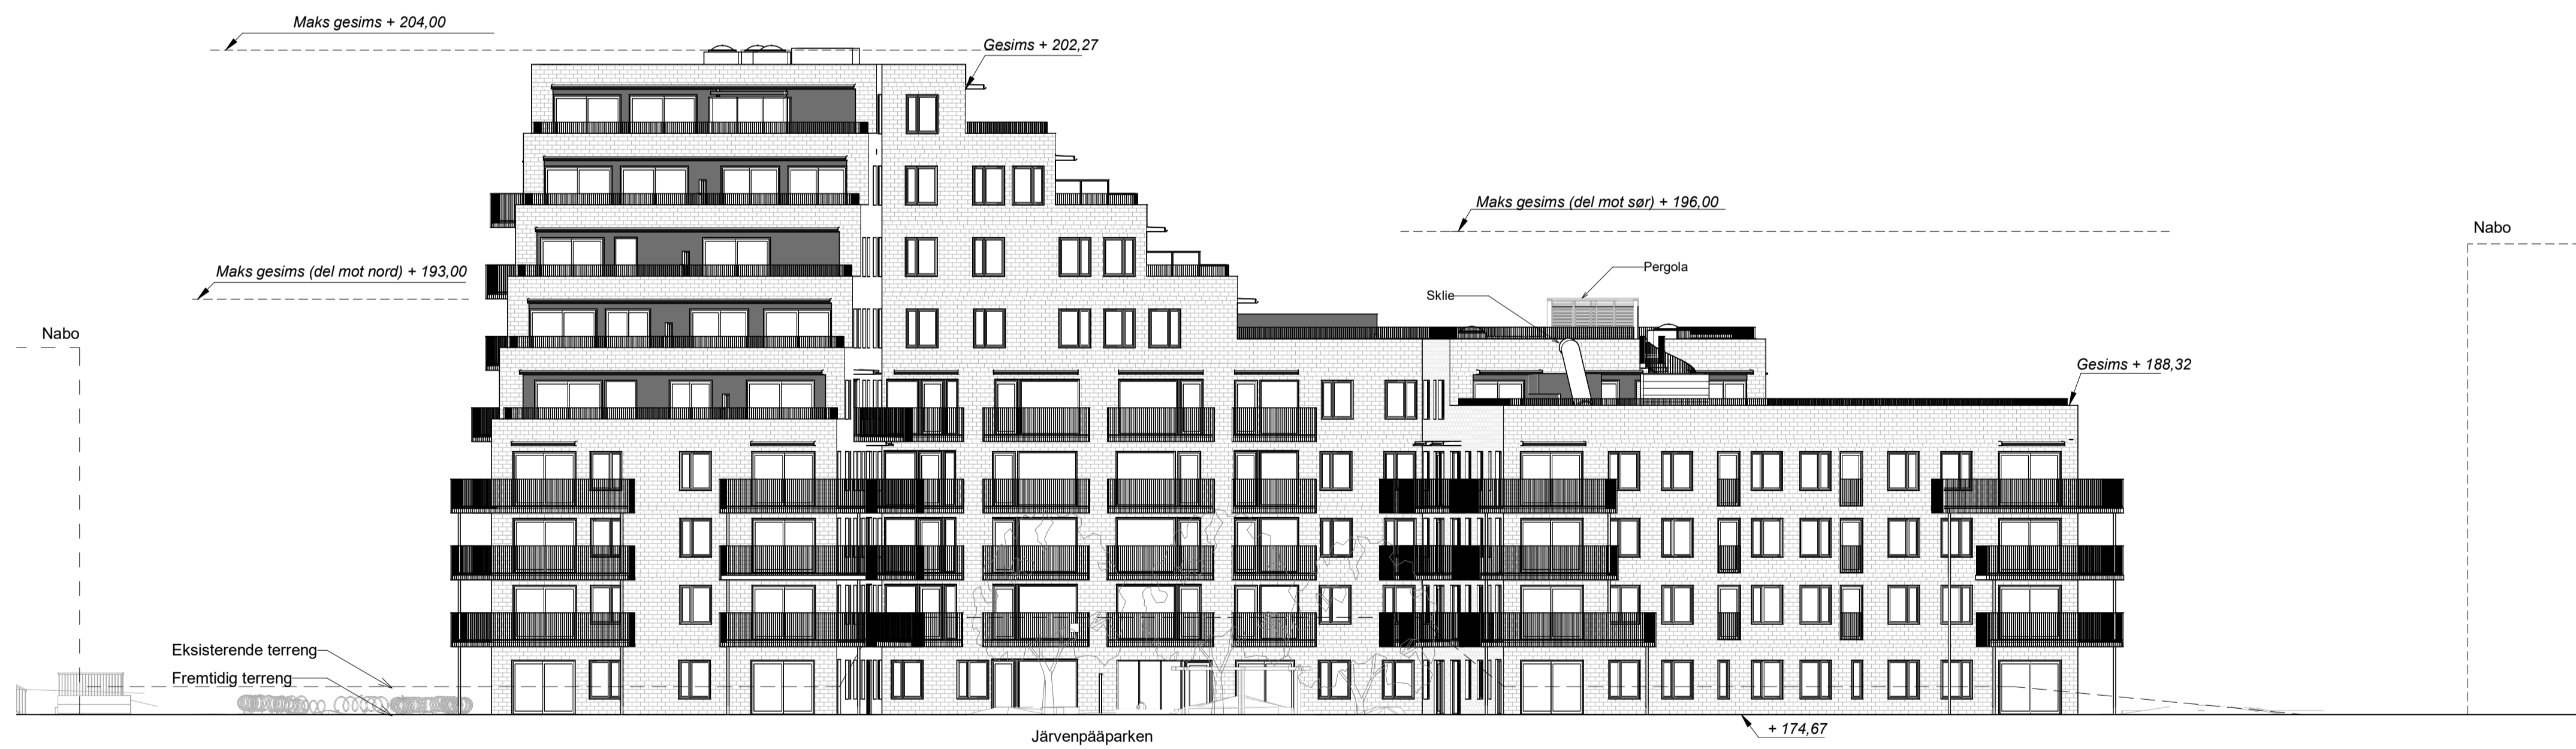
Maks gesims + 204,00

Gesims + 202,27

Maks gesims (del mot sør) + 196,00

Nabo

Pergola

Maks gesims (del mot nord) + 193,00

Sklie

Nabo

Gesims + 188,32

Eksisterende terreng

Fremtidig terreng

+ 174,67

Järvenpääparken